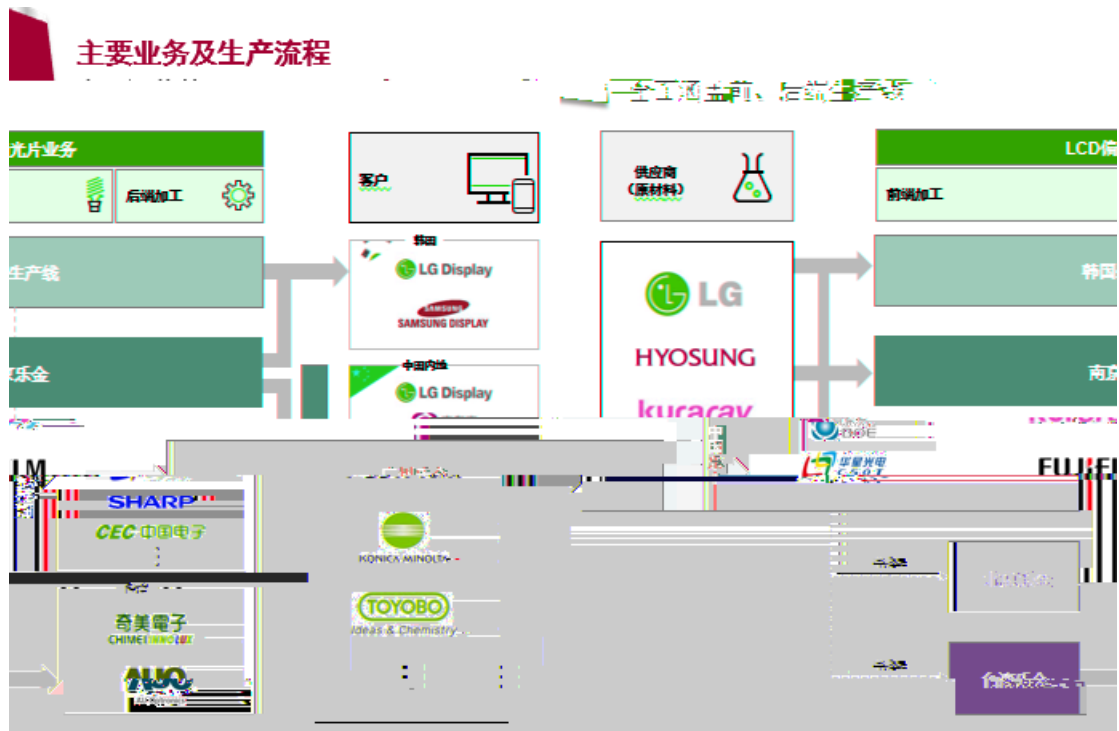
主要业务及生产流程

全工艺、后端生产线

光片业务

后端加工

生产线

乐金

客户

韩国

LG Display

SAMSUNG
SAMSUNG DISPLAY

中国内地

LG Display

供应商
(原材料)

LG

HYOSUNG

kuraray

LCD

前端加工

韩国

南京

SHARP

CEC 中国电子

奇美電子
CHIMEI

AUO

KONICA MINOLTA

TOYOBO
Ideas & Chemistry

华星光电

FUJIFI